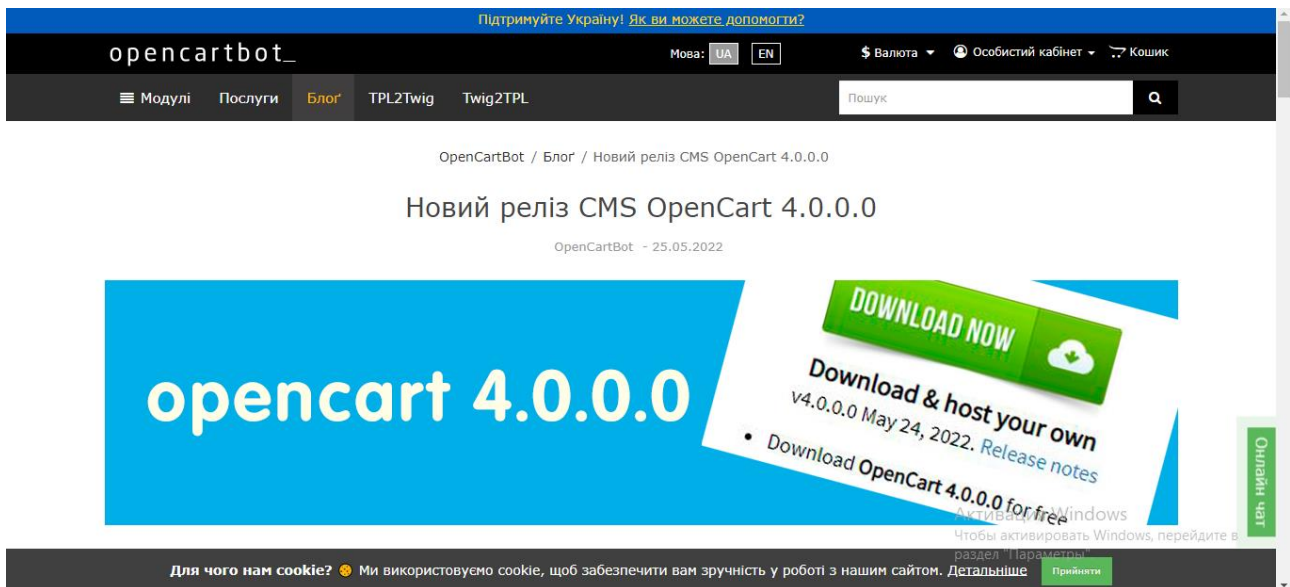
Підтримуйте Україну! Як ви можете допомогти?

opencartbot_

Мова: UA EN

$ Валюта ▾ Особистий кабінет ▾ Кошик

Модулі Послуги Блоґ TPL2Twig Twig2TPL

Пошук

OpenCartBot / Блоґ / Новий реліз CMS OpenCart 4.0.0.0

Новий реліз CMS OpenCart 4.0.0.0

OpenCartBot - 25.05.2022

opencart 4.0.0.0

DOWNLOAD NOW

Download & host your own

v4.0.0.0 May 24, 2022. Release notes

• Download OpenCart 4.0.0.0 for free

Онлайн чат

Активация Windows
Чтобы активировать Windows, перейдите в раздел "Параметры".

Для чого нам cookie? Ми використовуємо cookie, щоб забезпечити вам зручність у роботі з нашим сайтом. Детальніше Прийняти